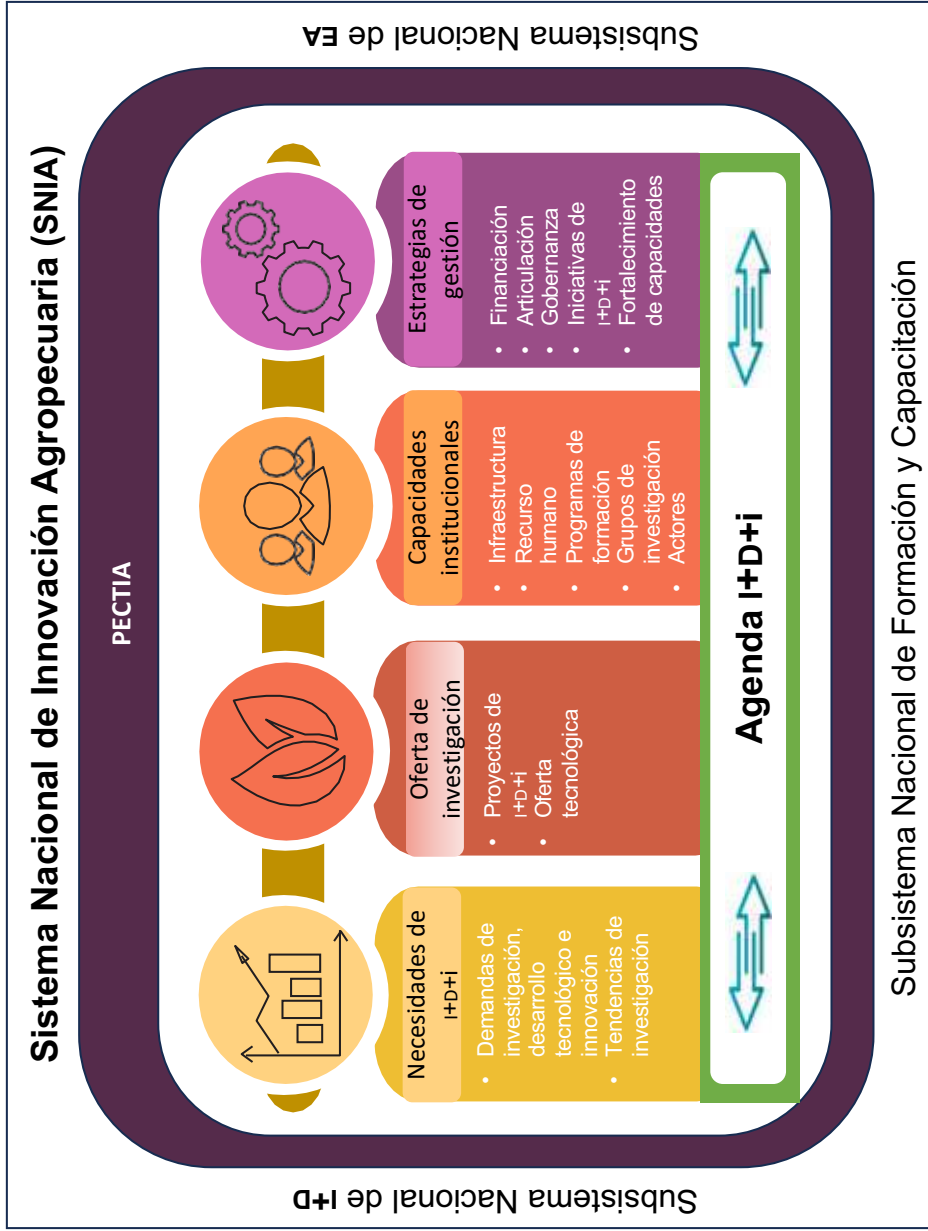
Sistema Nacional de Innovación Agropecuaria (SNIA)

Subsistema Nacional de EA

PECTIA

Necesidades de I+D+i
• Demandas de investigación, desarrollo tecnológico e innovación
• Tendencias de investigación

Oferta de investigación
• Proyectos de I+D+i
• Oferta tecnológica

Capacidades institucionales
• Infraestructura
• Recurso humano
• Programas de formación
• Grupos de investigación
• Actores

Estrategias de gestión
• Financiación
• Articulación
• Gobernanza
• Iniciativas de I+D+i
• Fortalecimiento de capacidades

Agenda I+D+i

Subsistema Nacional de Formación y Capacitación

Subsistema Nacional de I+D